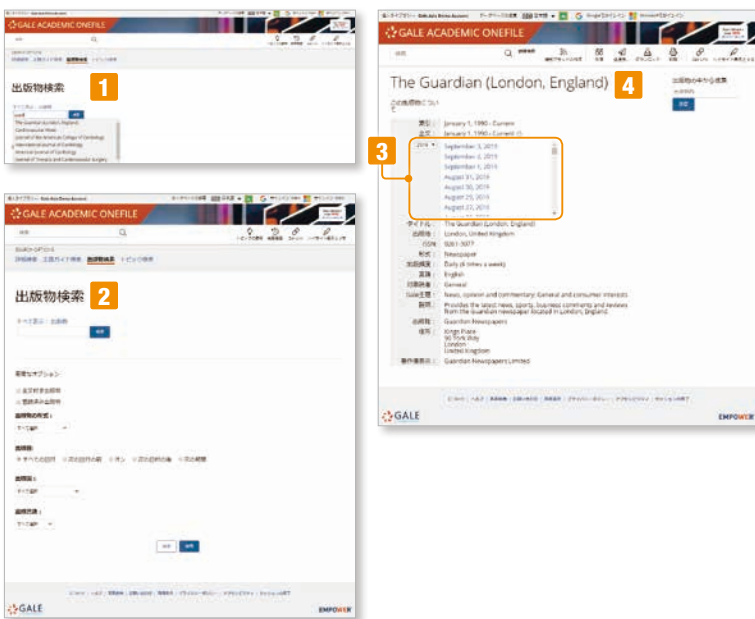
GALE ACADEMIC ONEFILE

出版物検索 1

The Guardian (London, England)
Cardiovascular Week
Journal of the American College of Cardiology
International Journal of Cardiology
American Journal of Cardiology
Journal of Thoracic and Cardiovascular Surgery

GALE ACADEMIC ONEFILE

詳細検索 主題ガイド検索 出版物検索 トピック検索

出版物検索 2

すべて表示 出版物

検索

追加オプション

全文付き出版物
査読済み出版物

出版物の形式：
すべて選択

出版日：
すべての日付

出版分野：
すべて選択

出版言語：
すべて選択

検索

GALE EMPOWER

GALE ACADEMIC ONEFILE

The Guardian (London, England) 4

出版物の中から検索
検索

範囲： January 1, 1990 - Current
全文： January 1, 1990 - Current

3
2019
September 3, 2019
September 2, 2019
September 1, 2019
August 31, 2019
August 30, 2019
August 29, 2019
August 27, 2019

タイトル： The Guardian (London, England)
出版地： London, United Kingdom
ISSN： 0261-3077
形式： Newspaper
出版頻度： Daily (6 times a week)
言語： English
対象読者： General
Gale主題： News, opinion and commentary; General and consumer interests
説明： Provides the latest news, sports, business commentary and reviews from the London newspaper located in London, England.
出版社： Guardian Newspapers
住所： Kings Place
90 York Way
London
United Kingdom
著作権表示： Guardian Newspapers Limited

GALE EMPOWER